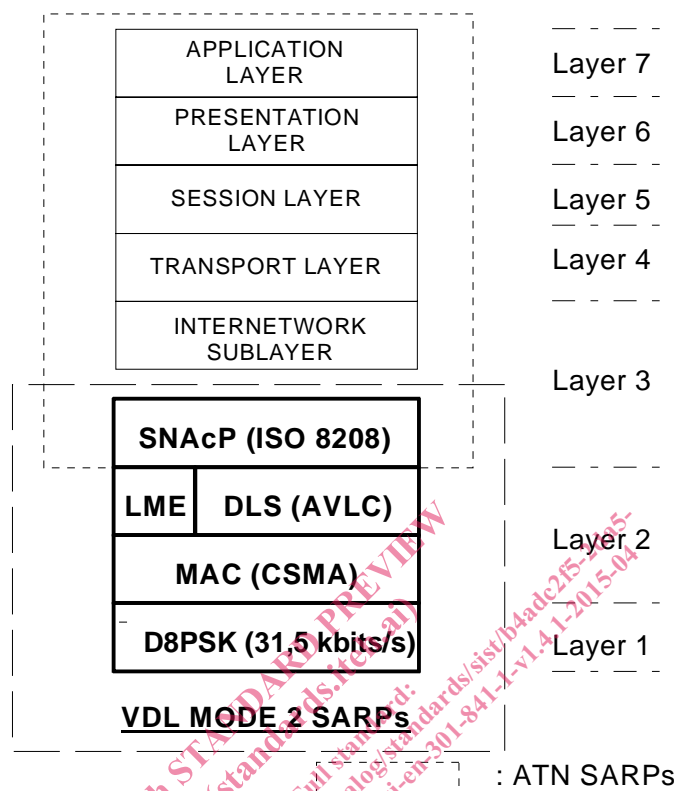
APPLICATION LAYER

PRESENTATION LAYER

SESSION LAYER

TRANSPORT LAYER

INTERNETWORK SUBLAYER

SNAcP (ISO 8208)

LME

DLS (AVLC)

MAC (CSMA)

D8PSK (31,5 kbits/s)

VDL MODE 2 SARPs

Layer 7

Layer 6

Layer 5

Layer 4

Layer 3

Layer 2

Layer 1

: ATN SARPs

iTeh STANDARD PREVIEW
(standards.iteh.ai)
Full standard:
https://standards.iteh.ai/catalog/standards/sist/b4adc2f5-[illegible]5-
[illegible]i-en-301-841-1-v1.4.1-2015-04